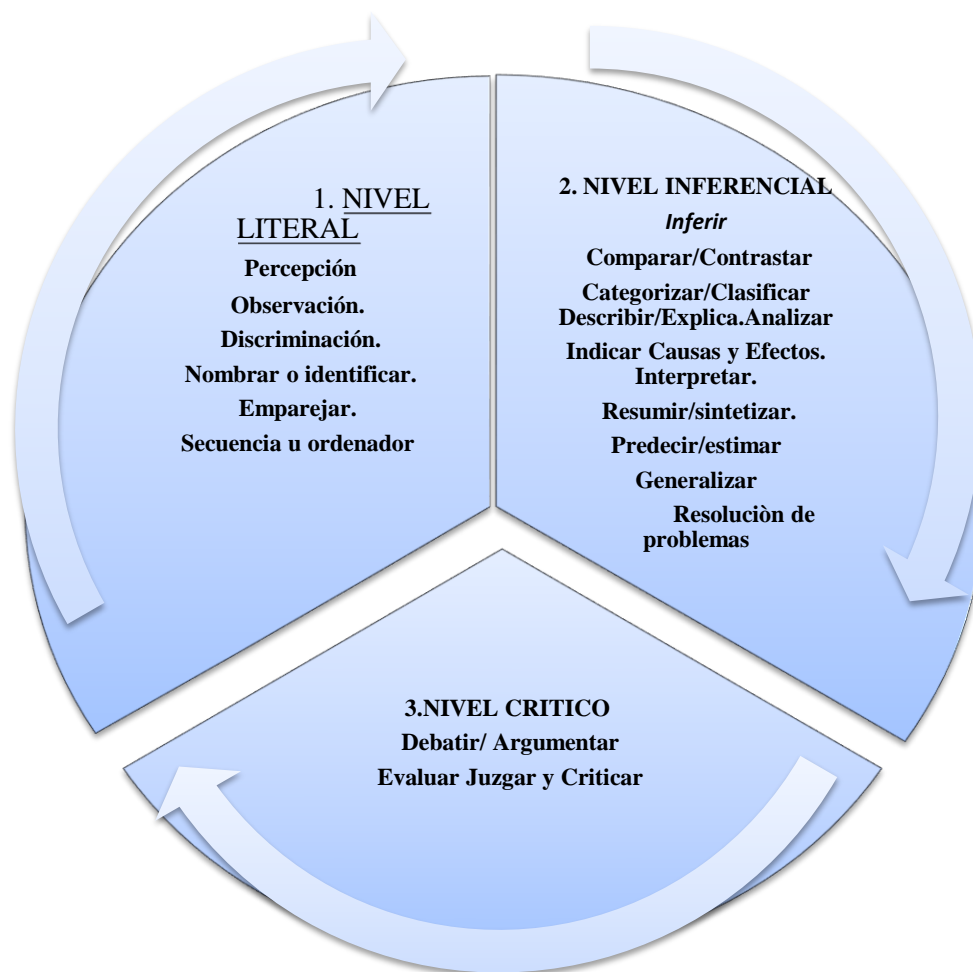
1. NIVEL LITERAL
Percepción
Observación.
Discriminación.
Nombrar o identificar.
Emparejar.
Secuencia u ordenador

2. NIVEL INFERENCIAL
Inferir
Comparar/Contrastar
Categorizar/Clasificar
Describir/Explica.Analizar
Indicar Causas y Efectos.
Interpretar.
Resumir/sintetizar.
Predecir/estimar
Generalizar
Resoluciòn de problemas

3.NIVEL CRITICO
Debatir/ Argumentar
Evaluar Juzgar y Criticar